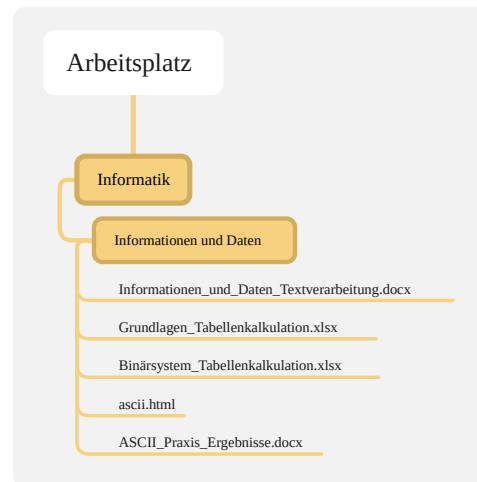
Arbeitsplatz

Informatik

Informationen und Daten

Informationen_und_Daten_Textverarbeitung.docx

Grundlagen_Tabellenkalkulation.xlsx

Binärsystem_Tabellenkalkulation.xlsx

ascii.html

ASCII_Praxis_Ergebnisse.docx